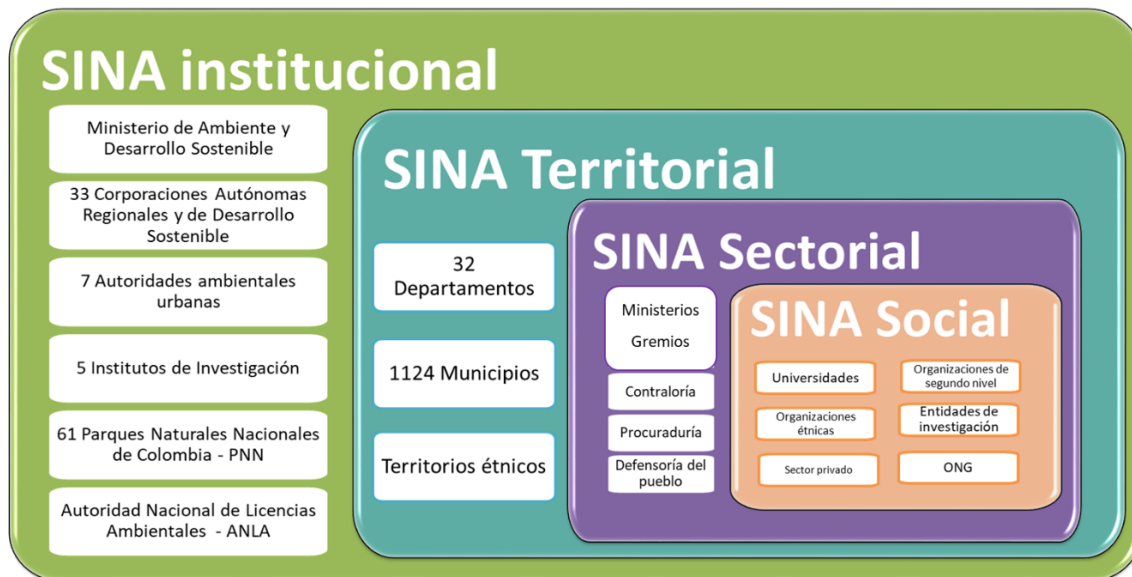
SINA institucional

Ministerio de Ambiente y Desarrollo Sostenible

33 Corporaciones Autónomas Regionales y de Desarrollo Sostenible

7 Autoridades ambientales urbanas

5 Institutos de Investigación

61 Parques Naturales Nacionales de Colombia - PNN

Autoridad Nacional de Licencias Ambientales - ANLA

SINA Territorial

32 Departamentos

1124 Municipios

Territorios étnicos

SINA Sectorial

Ministerios

Gremios

Contraloría

Procuraduría

Defensoría del pueblo

SINA Social

Universidades

Organizaciones de segundo nivel

Organizaciones étnicas

Entidades de investigación

Sector privado

ONG